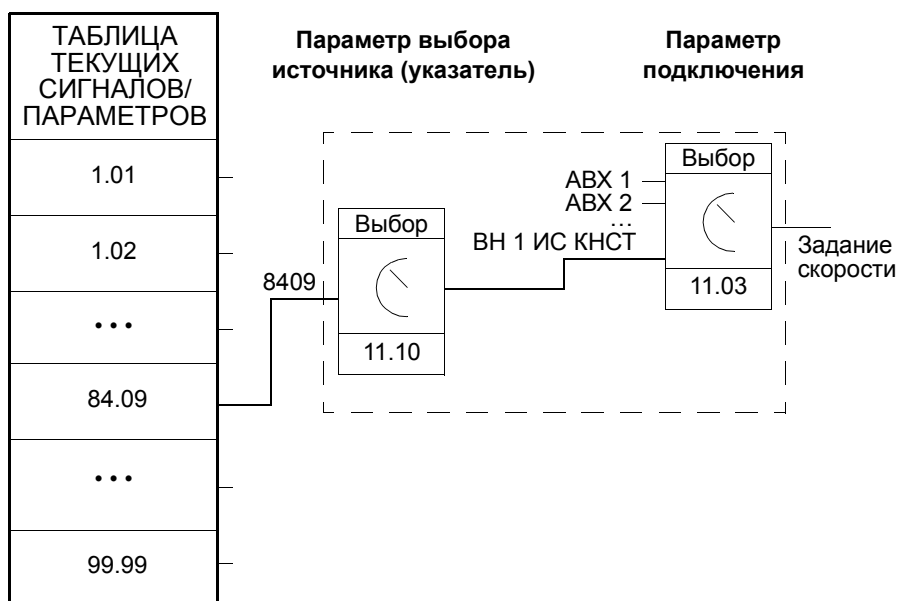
ТАБЛИЦА ТЕКУЩИХ СИГНАЛОВ/ ПАРАМЕТРОВ

1.01

1.02

•••

84.09

•••

99.99

Параметр выбора источника (указатель)

Параметр подключения

8409

Выбор

11.10

Выбор

АВХ 1

АВХ 2

...

ВН 1 ИС КНСТ

11.03

Задание скорости